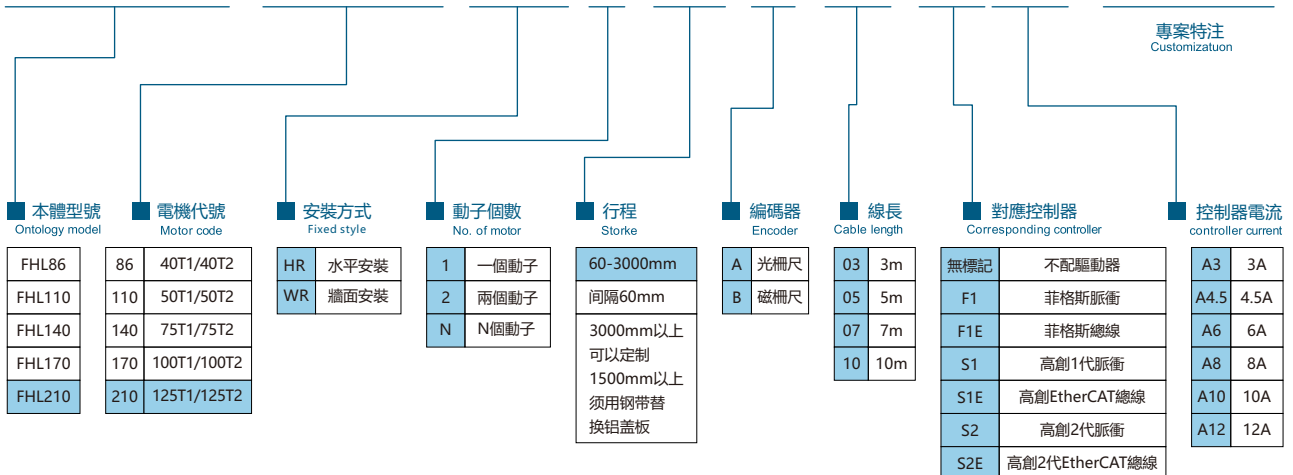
專案特注
Customizatuon

本體型號
Ontology model

| FHL86 |
|---|
| FHL110 |
| FHL140 |
| FHL170 |
| FHL210 |

電機代號
Motor code

| 86 | 40T1/40T2 |
|---|---|
| 110 | 50T1/50T2 |
| 140 | 75T1/75T2 |
| 170 | 100T1/100T2 |
| 210 | 125T1/125T2 |

安裝方式
Fixed style

| HR | 水平安裝 |
|---|---|
| WR | 牆面安裝 |

動子個數
No. of motor

| 1 | 一個動子 |
|---|---|
| 2 | 兩個動子 |
| N | N個動子 |

行程
Storke

| 60-3000mm |
|---|
| 间隔60mm |
| 3000mm以上可以定制 1500mm以上须用钢带替换铝盖板 |

編碼器
Encoder

| A | 光柵尺 |
|---|---|
| B | 磁柵尺 |

線長
Cable length

| 03 | 3m |
|---|---|
| 05 | 5m |
| 07 | 7m |
| 10 | 10m |

對應控制器
Corresponding controller

| 無標記 | 不配驅動器 |
|---|---|
| F1 | 菲格斯脈衝 |
| F1E | 菲格斯總線 |
| S1 | 高創1代脈衝 |
| S1E | 高創EtherCAT總線 |
| S2 | 高創2代脈衝 |
| S2E | 高創2代EtherCAT總線 |

控制器電流
controller current

| A3 | 3A |
|---|---|
| A4.5 | 4.5A |
| A6 | 6A |
| A8 | 8A |
| A10 | 10A |
| A12 | 12A |